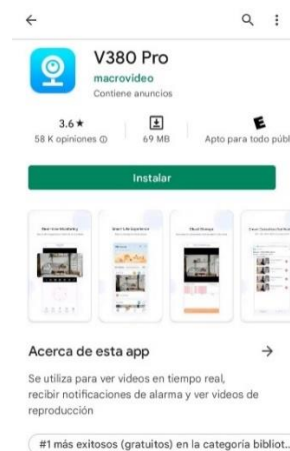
V380 Pro
macrovideo
Contiene anuncios

3.6 ★
58 K opiniones ⓘ

69 MB

E
Apto para todo públ

Instalar

Acerca de esta app →

Se utiliza para ver videos en tiempo real, recibir notificaciones de alarma y ver videos de reproducción

#1 más exitosos (gratuitos) en la categoría bibliot...